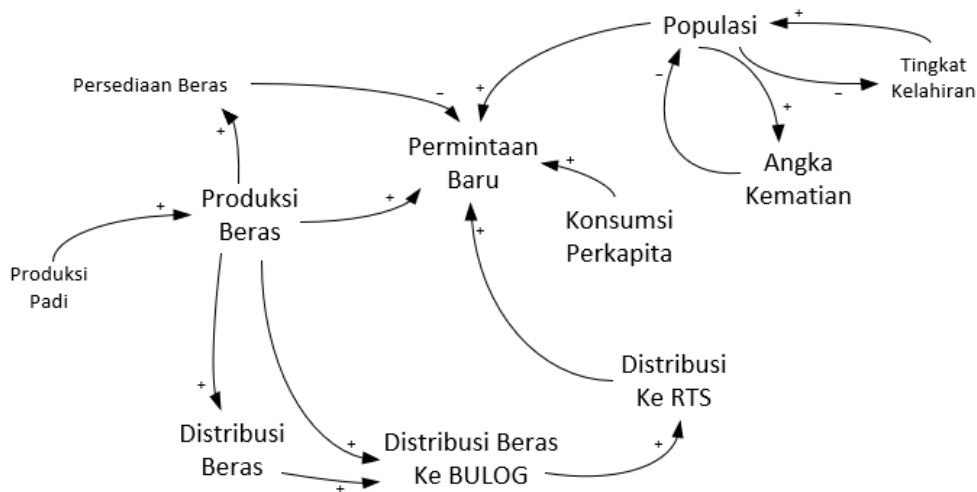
Populasi
+
Tingkat Kelahiran
-
Persediaan Beras
-
+
-
+
Permintaan Baru
+
Angka Kematian
+
Produksi Beras
+
+
Konsumsi Perkapita
+
Produksi Padi
+
Distribusi Ke RTS
+
Distribusi Beras
+
Distribusi Beras Ke BULOG
+
+